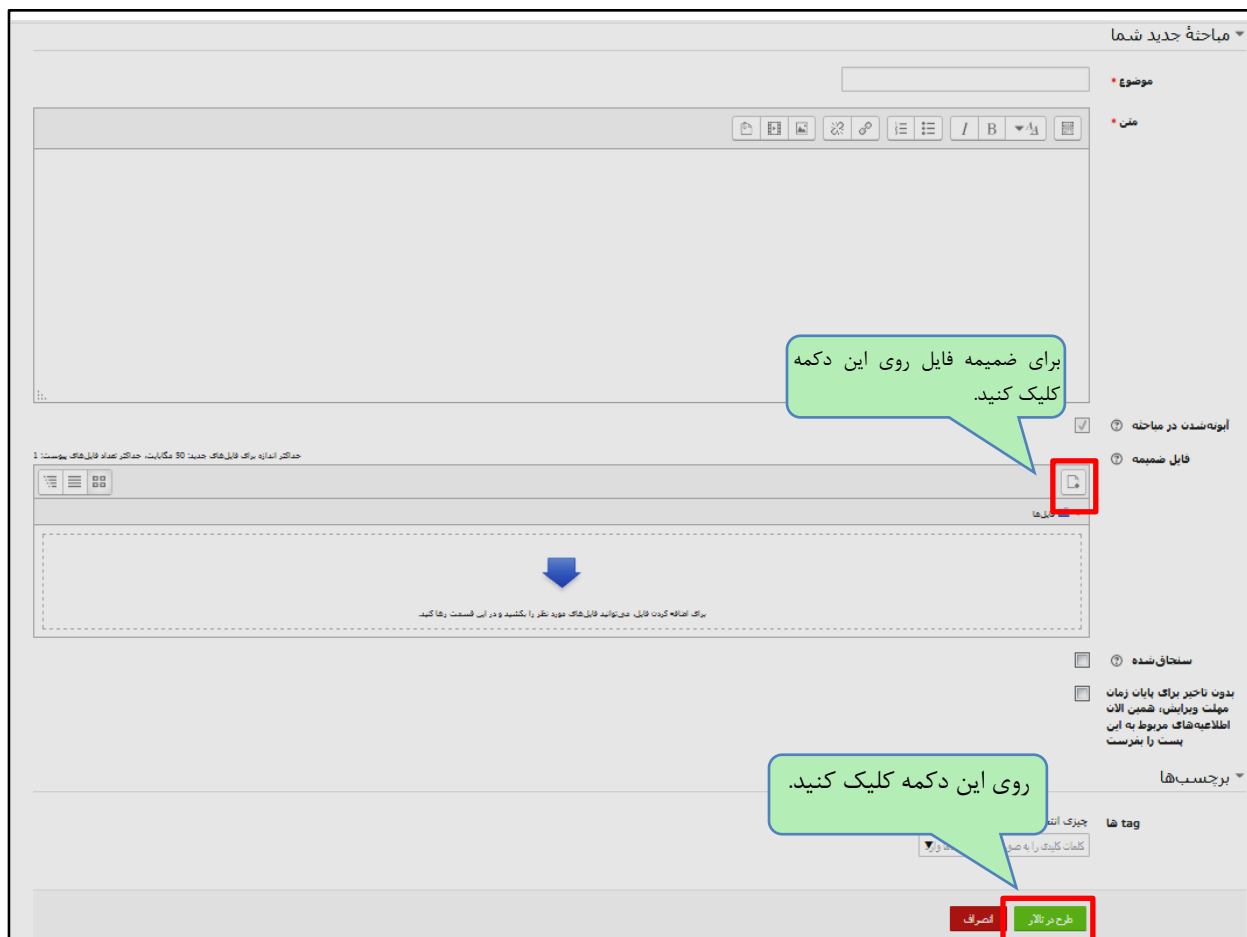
▾ مباحثهٔ جدید شما

موضوع *

متن *

برای ضمیمه فایل روی این دکمه کلیک کنید.

آبونه‌شدن در مباحثه ⓘ

فایل ضمیمه ⓘ

حداکثر اندازه برای فایل‌های جدید: 50 مگابایت، حداکثر تعداد فایل‌های پیوست: 1

فایل‌ها

برای اضافه کردن فایل، می‌توانید فایل‌های مورد نظر را بکشید و در این قسمت رها کنید.

سنجاق‌شده ⓘ

بدون تاخیر برای پایان زمان مهلت ویرایش، همین الان اطلاعیه‌های مربوط به این پست را بفرست

▾ برچسب‌ها

روی این دکمه کلیک کنید.

tag ها

چیزی انت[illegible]

کلمات کلیدی را به صو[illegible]

انصراف

طرح در تالار